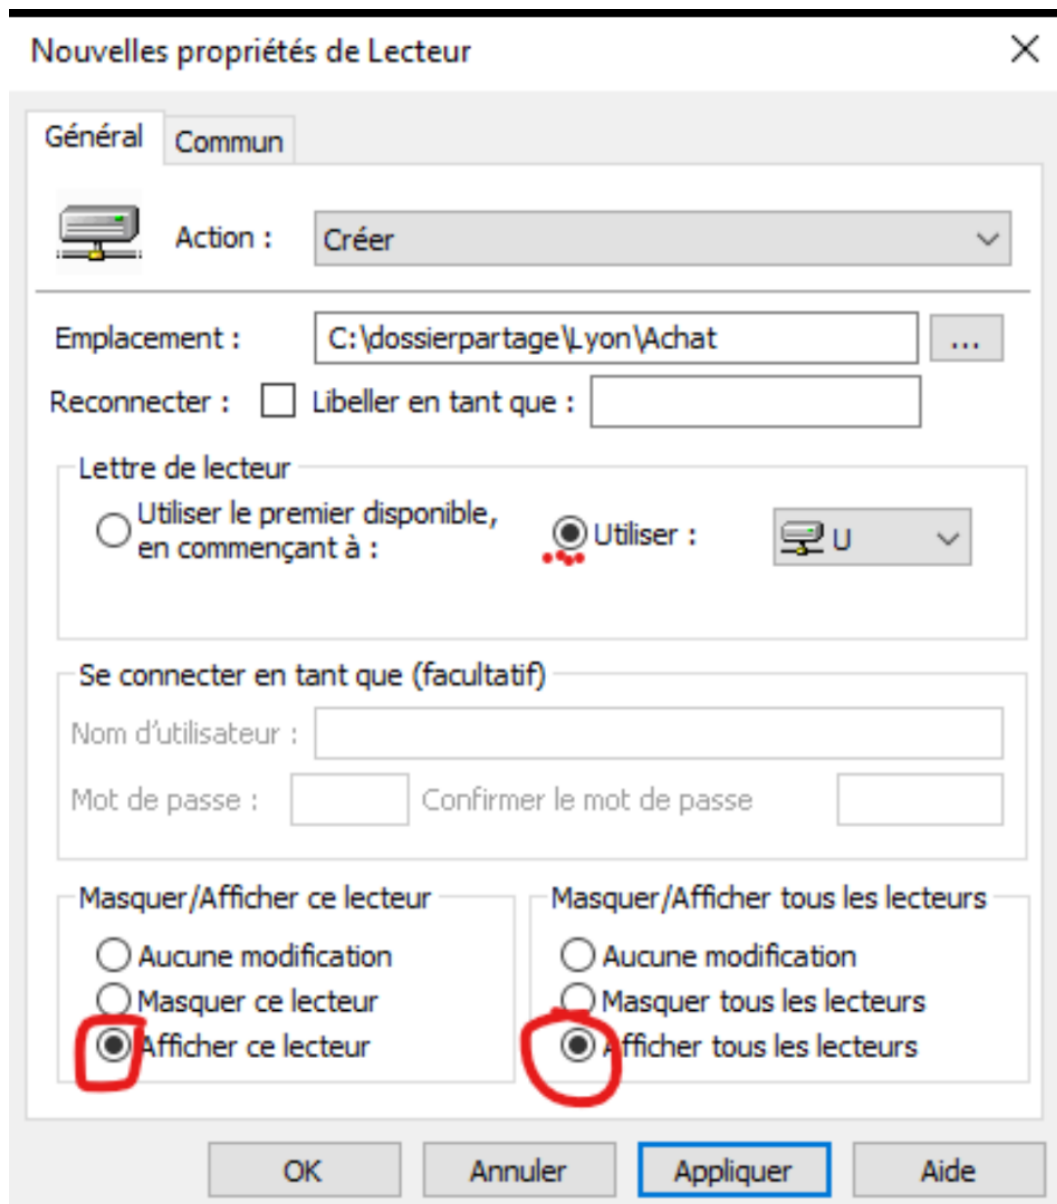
Nouvelles propriétés de Lecteur

Général Commun

Action : Créer

Emplacement : C:\dossierpartage\Lyon\Achat ...

Reconnecter : Libeller en tant que :

Lettre de lecteur

Utiliser le premier disponible, en commençant à :

Utiliser : U

Se connecter en tant que (facultatif)

Nom d'utilisateur :

Mot de passe : Confirmer le mot de passe

Masquer/Afficher ce lecteur

Aucune modification

Masquer ce lecteur

Afficher ce lecteur

Masquer/Afficher tous les lecteurs

Aucune modification

Masquer tous les lecteurs

Afficher tous les lecteurs

OK Annuler Appliquer Aide